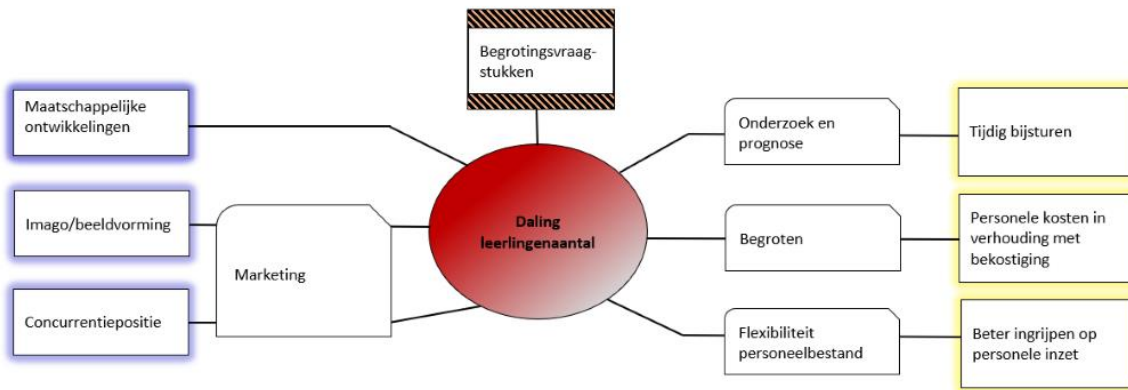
Begrotingsvraagstukken

Maatschappelijke ontwikkelingen

Imago/beeldvorming

Concurrentiepositie

Marketing

Daling leerlingenaantal

Onderzoek en prognose

Tijdig bijsturen

Begroten

Personele kosten in verhouding met bekostiging

Flexibiliteit personeelbestand

Beter ingrijpen op personele inzet